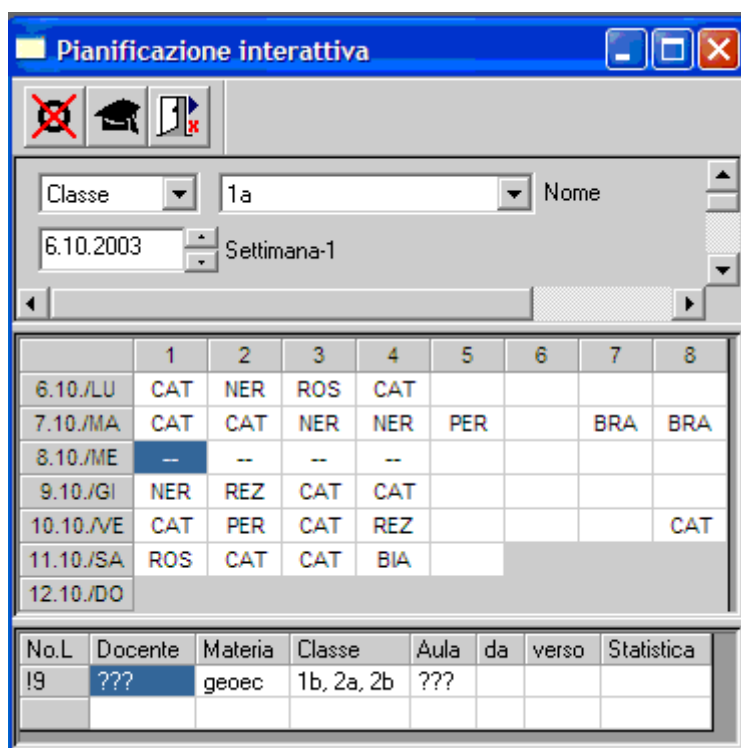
Pianificazione interattiva

Classe | 1a | Nome

6.10.2003 | Settimana-1

|  | 1 | 2 | 3 | 4 | 5 | 6 | 7 | 8 |
|---|---|---|---|---|---|---|---|---|
| 6.10./LU | CAT | NER | ROS | CAT |  |  |  |  |
| 7.10./MA | CAT | CAT | NER | NER | PER |  | BRA | BRA |
| 8.10./ME | -- | -- | -- | -- |  |  |  |  |
| 9.10./GI | NER | REZ | CAT | CAT |  |  |  |  |
| 10.10./VE | CAT | PER | CAT | REZ |  |  |  | CAT |
| 11.10./SA | ROS | CAT | CAT | BIA |  |  |  |  |
| 12.10./DO |  |  |  |  |  |  |  |  |

| No.L | Docente | Materia | Classe | Aula | da | verso | Statistica |
|---|---|---|---|---|---|---|---|
| !9 | ??? | geoec | 1b, 2a, 2b | ??? |  |  |  |
|  |  |  |  |  |  |  |  |